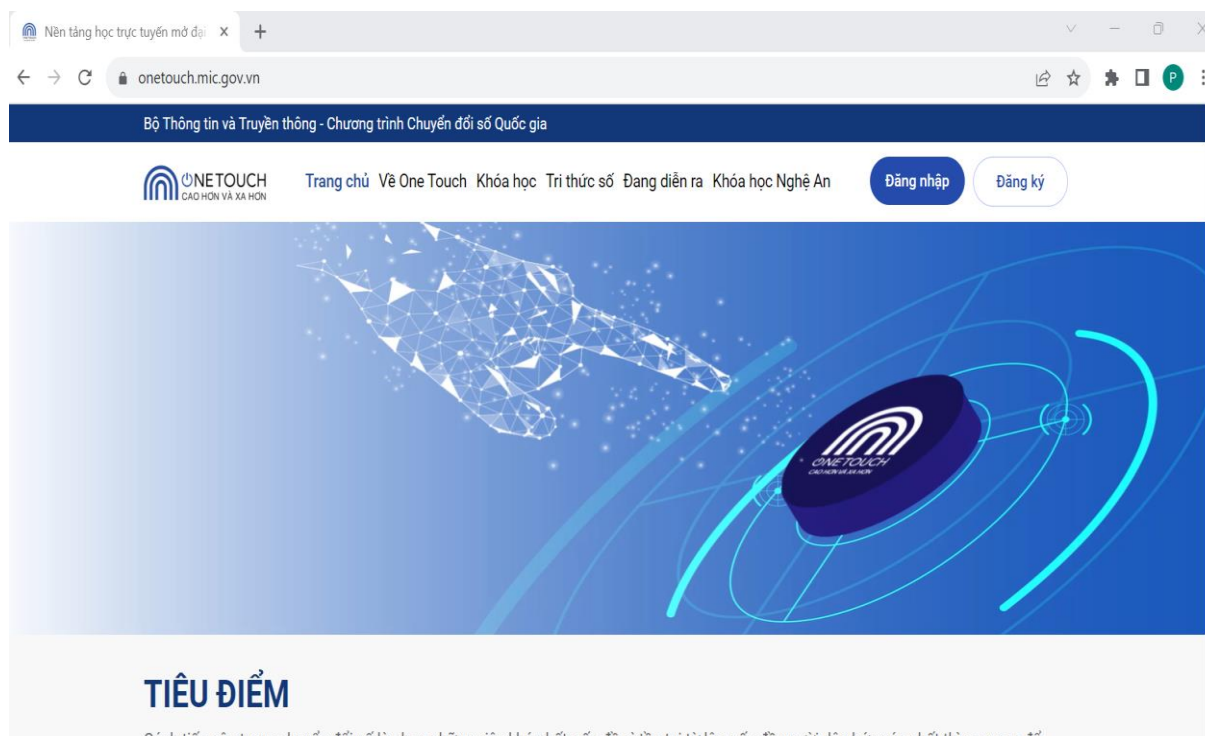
Nền tảng học trực tuyến mở đại ×
+
onetouch.mic.gov.vn
P
Bộ Thông tin và Truyền thông - Chương trình Chuyển đổi số Quốc gia
ONETOUCH
CAO HƠN VÀ XA HƠN
Trang chủ
Về One Touch
Khóa học
Tri thức số
Đang diễn ra
Khóa học Nghệ An
Đăng nhập
Đăng ký
ONETOUCH
CAO HƠN VÀ XA HƠN
TIÊU ĐIỂM
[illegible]